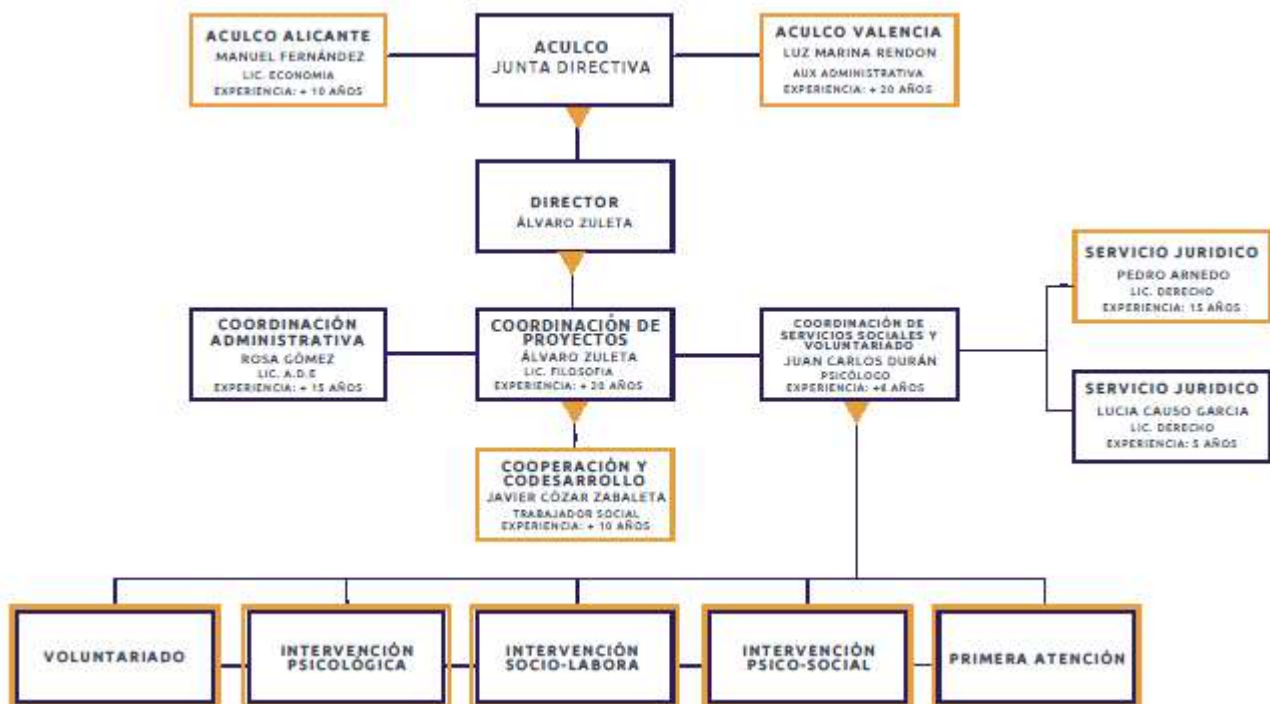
ACULCO ALICANTE
MANUEL FERNÁNDEZ
LIC. ECONOMIA
EXPERIENCIA: + 10 AÑOS

ACULCO
JUNTA DIRECTIVA

ACULCO VALENCIA
LUZ MARINA RENDON
AUX ADMINISTRATIVA
EXPERIENCIA: + 20 AÑOS

DIRECTOR
ÁLVARO ZULETA

SERVICIO JURIDICO
PEDRO ARNEDO
LIC. DERECHO
EXPERIENCIA: 15 AÑOS

COORDINACIÓN ADMINISTRATIVA
ROSA GÓMEZ
LIC. A.D.E
EXPERIENCIA: + 15 AÑOS

COORDINACIÓN DE PROYECTOS
ÁLVARO ZULETA
LIC. FILOSOFIA
EXPERIENCIA: + 20 AÑOS

COORDINACIÓN DE SERVICIOS SOCIALES Y VOLUNTARIADO
JUAN CARLOS DURÁN
PSICÓLOGO
EXPERIENCIA: +6 AÑOS

SERVICIO JURIDICO
LUCIA CAUSO GARCIA
LIC. DERECHO
EXPERIENCIA: 5 AÑOS

COOPERACIÓN Y CODESARROLLO
JAVIER CÓZAR ZABALETA
TRABAJADOR SOCIAL
EXPERIENCIA: + 10 AÑOS

VOLUNTARIADO

INTERVENCIÓN PSICOLÓGICA

INTERVENCIÓN SOCIO-LABORA

INTERVENCIÓN PSICO-SOCIAL

PRIMERA ATENCIÓN